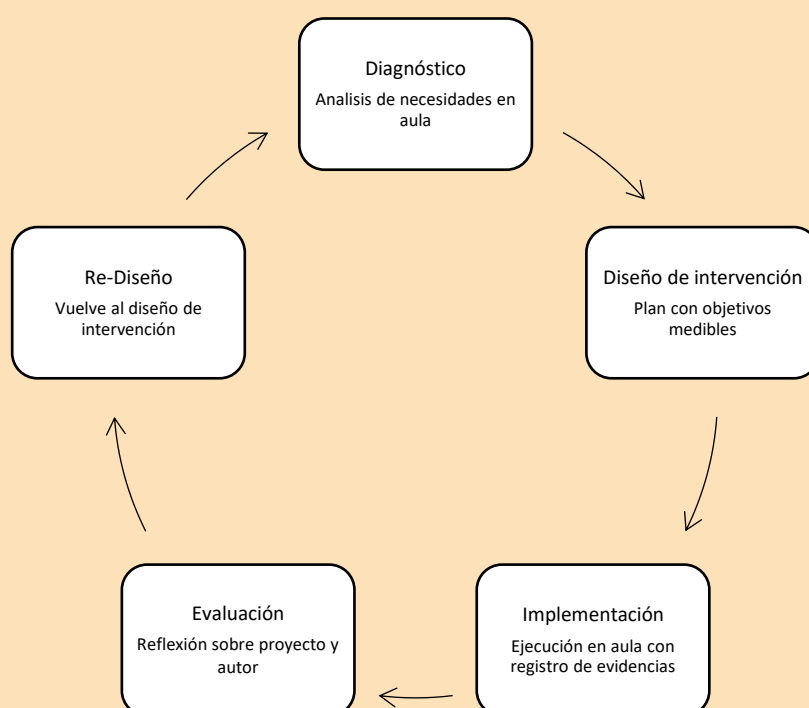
Diagnóstico
Analisis de necesidades en aula

Diseño de intervención
Plan con objetivos medibles

Implementación
Ejecución en aula con registro de evidencias

Evaluación
Reflexión sobre proyecto y autor

Re-Diseño
Vuelve al diseño de intervención